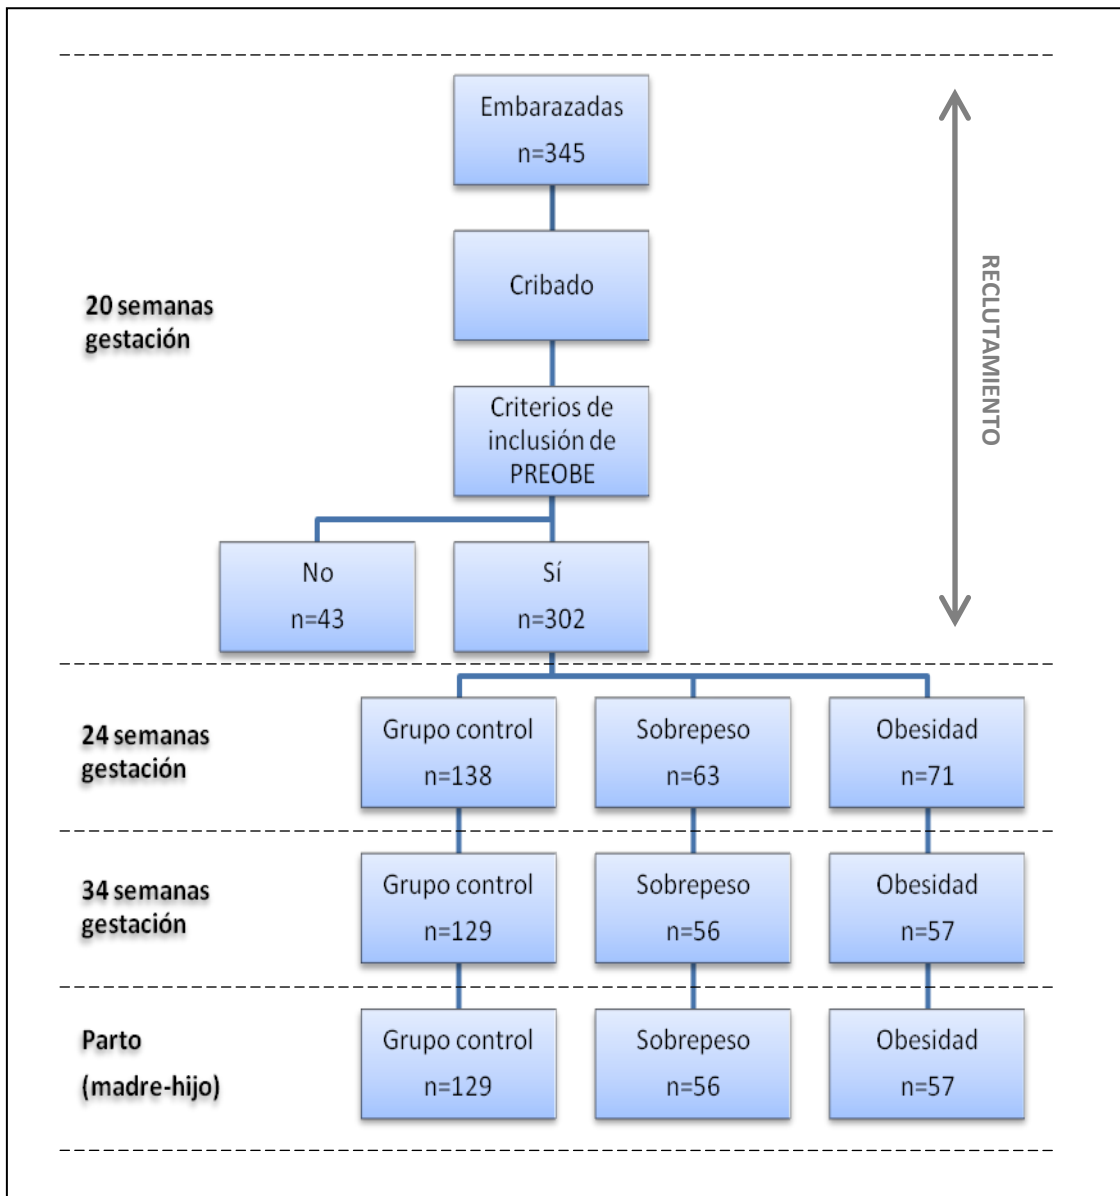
Embarazadas
n=345

Cribado

Criterios de inclusión de PREOBE

No
n=43

Sí
n=302

RECLUTAMIENTO

20 semanas gestación

24 semanas gestación

Grupo control
n=138

Sobrepeso
n=63

Obesidad
n=71

34 semanas gestación

Grupo control
n=129

Sobrepeso
n=56

Obesidad
n=57

Parto
(madre-hijo)

Grupo control
n=129

Sobrepeso
n=56

Obesidad
n=57